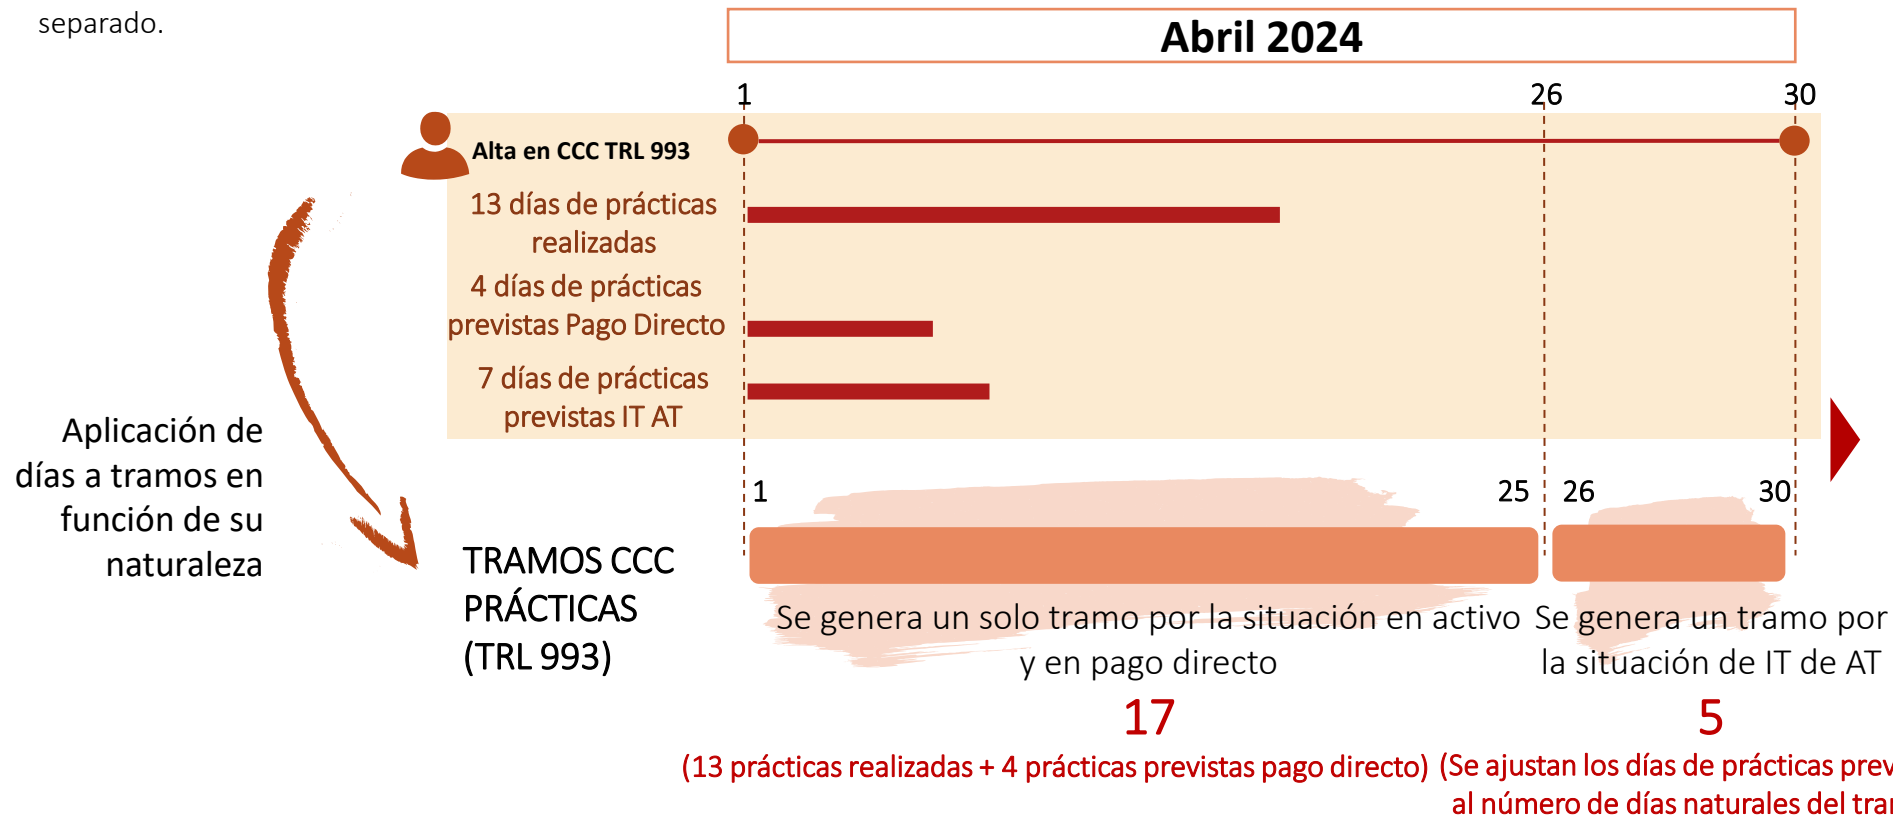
separado.

Abril 2024

1 26 30

Alta en CCC TRL 993

13 días de prácticas realizadas

4 días de prácticas previstas Pago Directo

7 días de prácticas previstas IT AT

Aplicación de días a tramos en función de su naturaleza

1 25 26 30

TRAMOS CCC PRÁCTICAS (TRL 993)

Se genera un solo tramo por la situación en activo y en pago directo

17

(13 prácticas realizadas + 4 prácticas previstas pago directo)

Se genera un tramo por la situación de IT de AT

5

(Se ajustan los días de prácticas prev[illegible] al número de días naturales del tra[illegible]